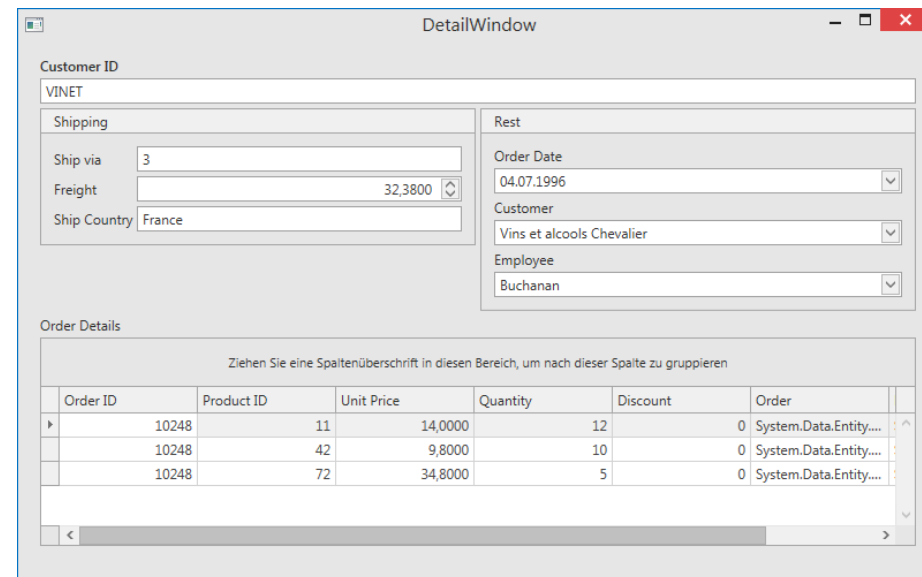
DetailWindow

Customer ID
VINET

Shipping
Ship via 3
Freight 32,3800
Ship Country France

Rest
Order Date
04.07.1996
Customer
Vins et alcools Chevalier
Employee
Buchanan

Order Details

Ziehen Sie eine Spaltenüberschrift in diesen Bereich, um nach dieser Spalte zu gruppieren

| Order ID | Product ID | Unit Price | Quantity | Discount | Order |
|---|---|---|---|---|---|
| 10248 | 11 | 14,0000 | 12 | 0 | System.Data.Entity.... |
| 10248 | 42 | 9,8000 | 10 | 0 | System.Data.Entity.... |
| 10248 | 72 | 34,8000 | 5 | 0 | System.Data.Entity.... |